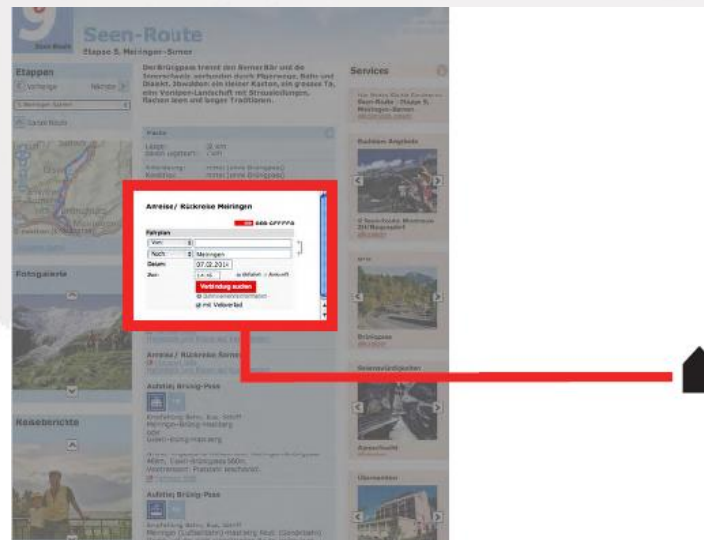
9
Seen-Route
Seen-Route
Etappe 5, Meiringen-Sarnen

Etappen
Vorherige
Nächste
5 Meiringen-Sarnen
Ganze Route

Der Brünigpass trennt den Berner Bär und die Innerschweiz, verbunden durch Pässe, Bahn und Direkt. Ideal für ein kleiner Kanton, ein grosses Tal, eine Voralpen-Landschaft mit Streusiedlungen, Rauchen und langen Traditionen.

Fakts
Länge:
Davon asphaltiert:

Fotogalerie

Reiseberichte

Services

Anreise/ Rückreise Meiringen
0900 300 300
Fahrplan
Von
Nach
Meiringen
Datum:
07.02.2014
Zeit:
Abfahrt
Ankunft
Verbindung suchen
Zeitinformationen
mit Velovelad

Anreise / Rückreise Sarnen

Aufstieg Brünig-Pass
Meiringen-Brünig-Hasliberg

Aufstieg Brünig-Pass

Brünigpass

Sehenswürdigkeiten

Übernachten